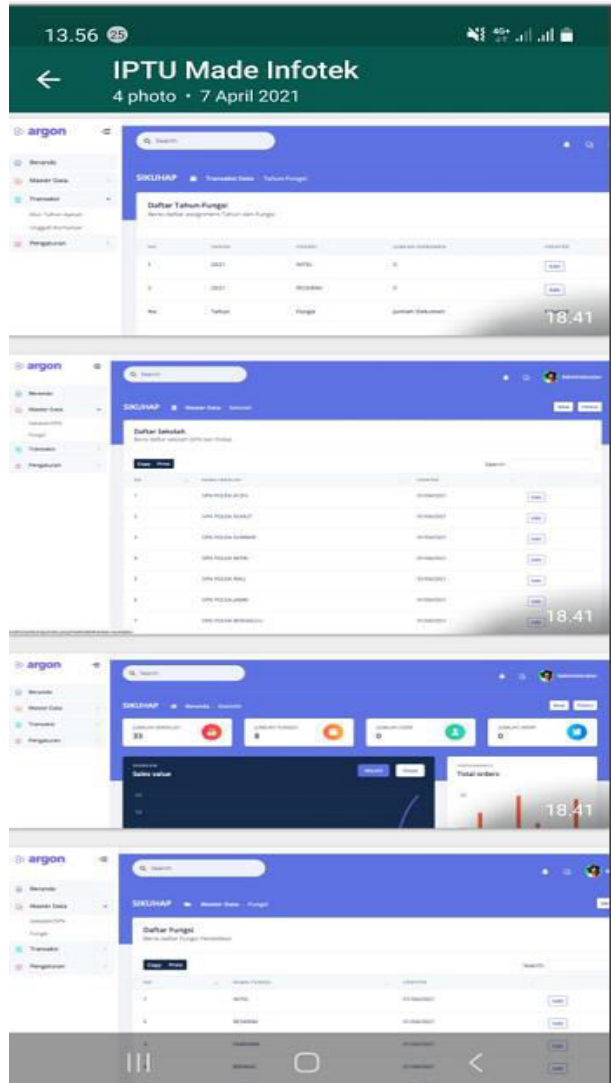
13.56 25

IPTU Made Infotek
4 photo • 7 April 2021

argon

Beranda
Master Data
Transaksi
Pengaturan

Search

SIKUHAP Transaksi Data Tahun Fungsi

Daftar Tahun Fungsi

| No | Tahun | Fungsi | Jumlah Dokumen | |
|---|---|---|---|---|
| 1 | 2021 | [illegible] | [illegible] | Edit |
| 2 | 2021 | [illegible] | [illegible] | Edit |
| No | Tahun | Fungsi | Jumlah Dokumen | |

18.41

argon

Beranda
Master Data
Transaksi
Pengaturan

Search

SIKUHAP Master Data Sekolah

Daftar Sekolah

Copy Print

Search:

18.41

argon

Beranda
Master Data
Transaksi
Pengaturan

Search

SIKUHAP Beranda

33
8
0
0

Sales value
Total orders

18.41

argon

Beranda
Master Data
Transaksi
Pengaturan

Search

SIKUHAP Master Data Fungsi

Daftar Fungsi

Copy Print

Search: